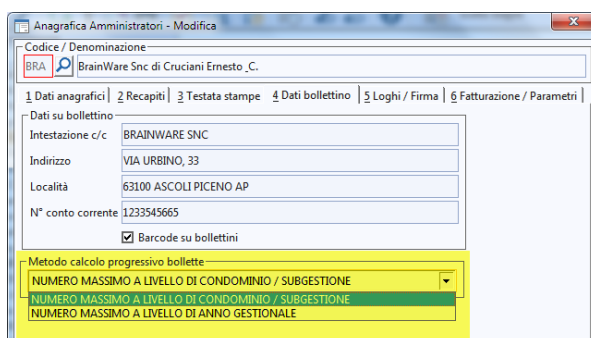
Anagrafica Amministratori - Modifica

Codice / Denominazione

BRA

BrainWare Snc di Cruciani Ernesto _C.

1 Dati anagrafici | 2 Recapiti | 3 Testata stampe | 4 Dati bollettino | 5 Loghi / Firma | 6 Fatturazione / Parametri

Dati su bollettino

| Intestazione c/c | BRAINWARE SNC |
|---|---|
| Indirizzo | VIA URBINO, 33 |
| Località | 63100 ASCOLI PICENO AP |
| N° conto corrente | 1233545665 |

Barcode su bollettini

Metodo calcolo progressivo bollette

NUMERO MASSIMO A LIVELLO DI CONDOMINIO / SUBGESTIONE

NUMERO MASSIMO A LIVELLO DI CONDOMINIO / SUBGESTIONE

NUMERO MASSIMO A LIVELLO DI ANNO GESTIONALE